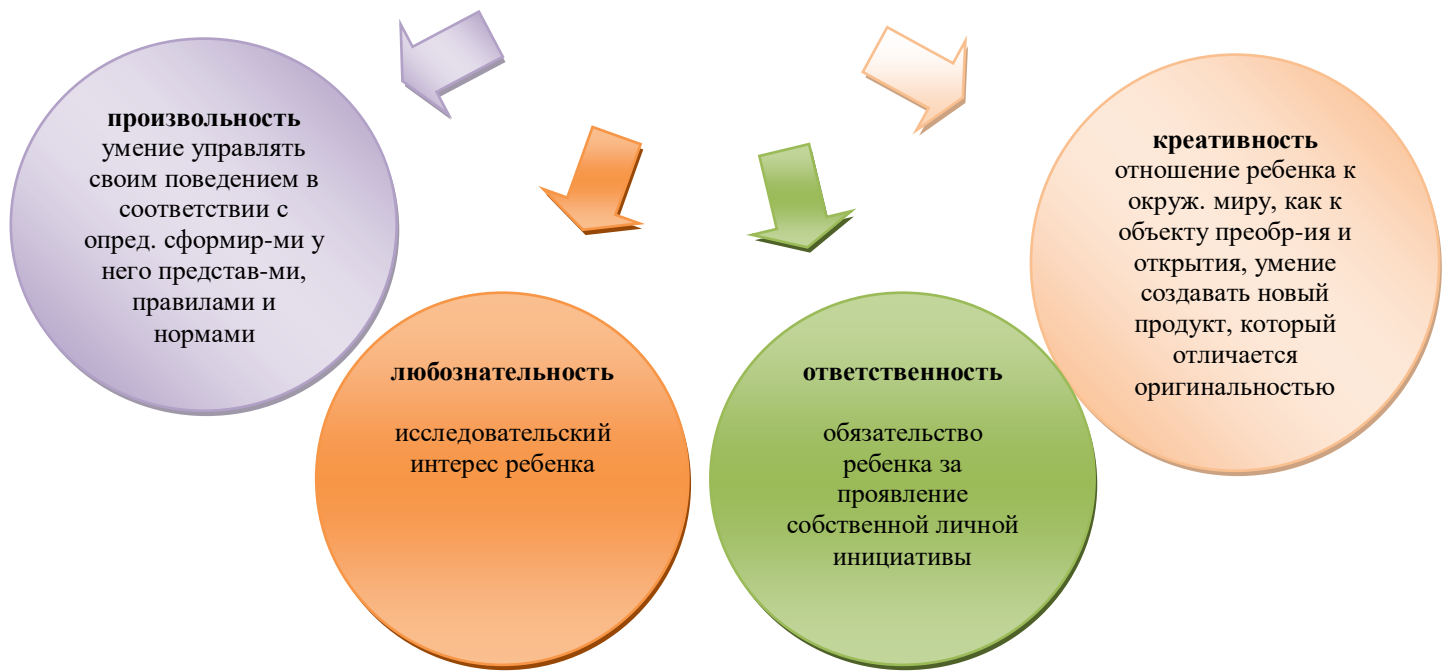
**произвольность**
умение управлять своим поведением в соответствии с опред. сформир-ми у него представ-ми, правилами и нормами

**креативность**
отношение ребенка к окруж. миру, как к объекту преобр-ия и открытия, умение создавать новый продукт, который отличается оригинальностью

**любознательность**

исследовательский интерес ребенка

**ответственность**

обязательство ребенка за проявление собственной личной инициативы